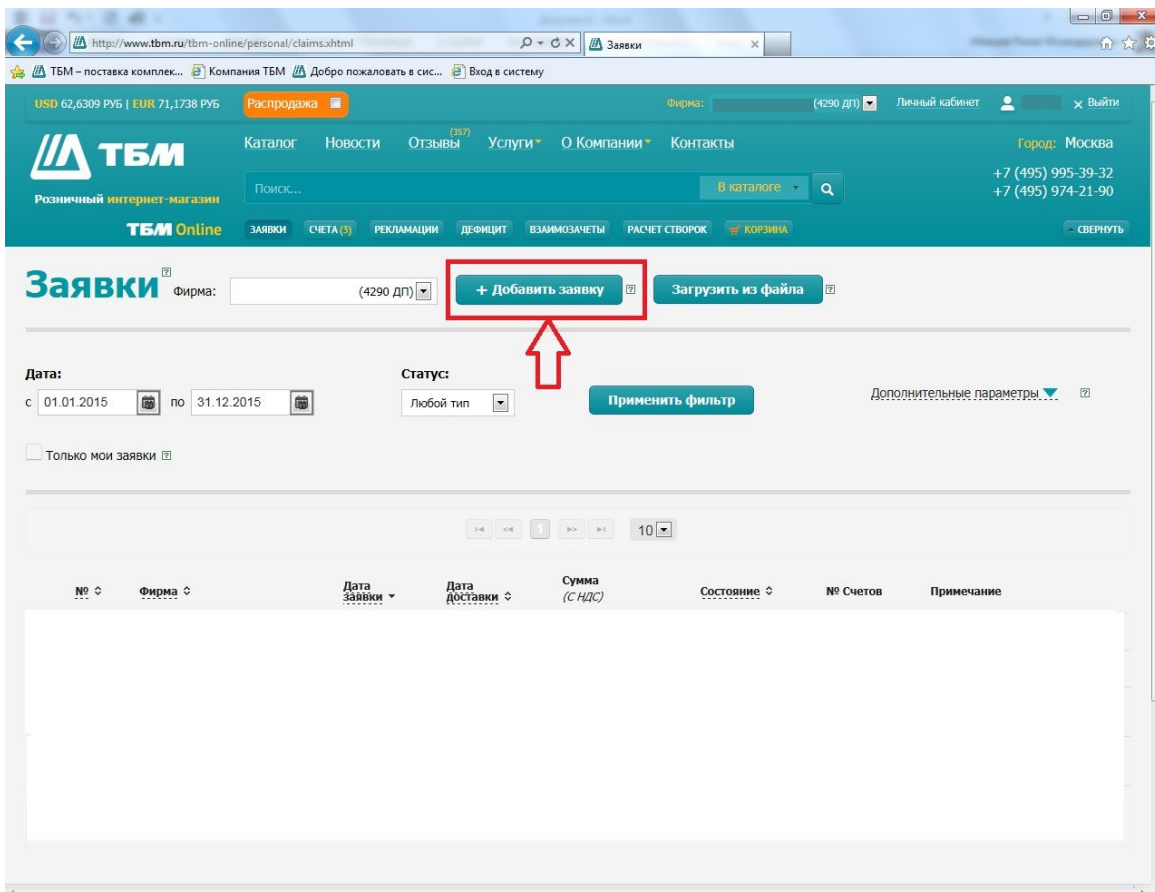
http://www.tbm.ru/tbm-online/personal/claims.xhtml
Заявки
ТБМ – поставка комплек... Компания ТБМ Добро пожаловать в сис... Вход в систему

USD 62,6309 РУБ | EUR 71,1738 РУБ Распродажа Фирма: (4290 ДП) Личный кабинет Выйти

ТБМ
Розничный интернет-магазин
Каталог Новости (357) Отзывы Услуги О Компании Контакты
Город: Москва
Поиск... В каталоге
+7 (495) 995-39-32
+7 (495) 974-21-90
ТБМ Online ЗАЯВКИ СЧЕТА (3) РЕКЛАМАЦИИ ДЕФИЦИТ ВЗАИМОЗАЧЕТЫ РАСЧЕТ СТВОРОК КОРЗИНА СВЕРНУТЬ

Заявки ? Фирма: (4290 ДП) + Добавить заявку ? Загрузить из файла ?

Дата:
с 01.01.2015 по 31.12.2015
Статус:
Любой тип
Применить фильтр
Дополнительные параметры ?

Только мои заявки ?

10

| № | Фирма | Дата заявки | Дата доставки | Сумма (С НДС) | Состояние | № Счетов | Примечание |
|---|---|---|---|---|---|---|---|